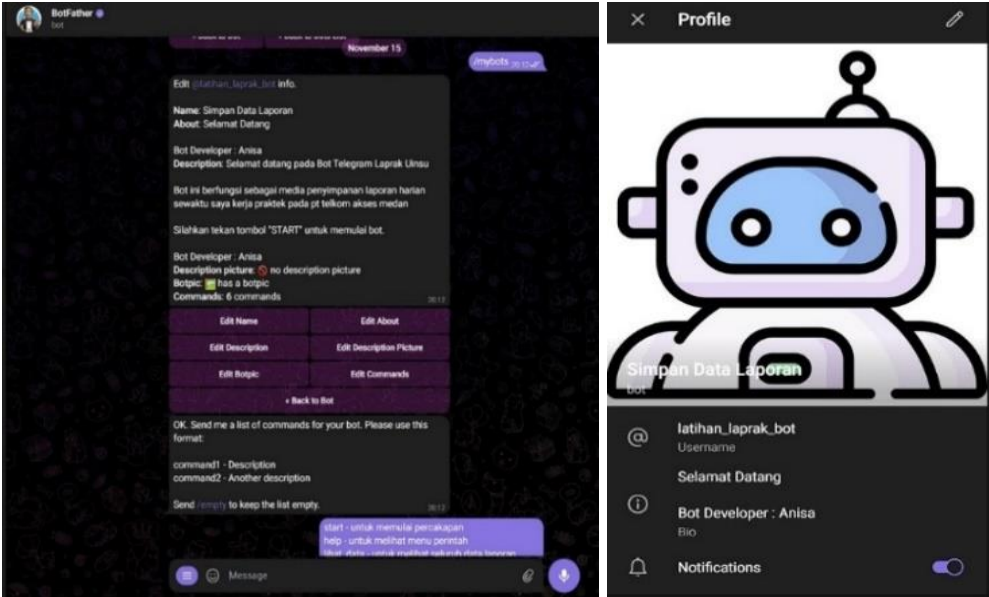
BotFather
bot

November 15

/mybots 20:12

Edit @latihan_laprak_bot info.

Name: Simpan Data Laporan
About: Selamat Datang

Bot Developer : Anisa
Description: Selamat datang pada Bot Telegram Laprak Uinsu

Bot ini berfungsi sebagai media penyimpanan laporan harian sewaktu saya kerja praktek pada pt telkom akses medan

Silahkan tekan tombol "START" untuk memulai bot.

Bot Developer : Anisa
Description picture: 🚫 no description picture
Botpic: ✅ has a botpic
Commands: 6 commands
20:12

Edit Name
Edit About
Edit Description
Edit Description Picture
Edit Botpic
Edit Commands
« Back to Bot

OK. Send me a list of commands for your bot. Please use this format:

command1 - Description
command2 - Another description

Send /empty to keep the list empty.
20:12

start - untuk memulai percakapan
help - untuk melihat menu perintah
lihat_data - untuk melihat seluruh data laporan

Message

Profile

Simpan Data Laporan
bot

latihan_laprak_bot
Username

Selamat Datang

Bot Developer : Anisa
Bio

Notifications